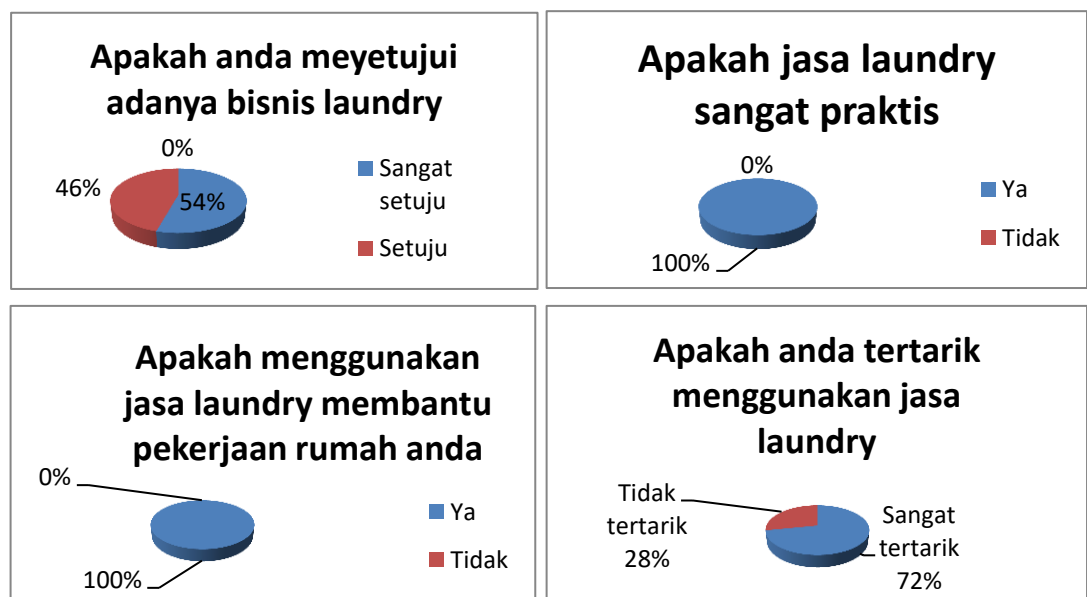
Apakah anda meyetujui adanya bisnis laundry

0%

46%

54%

Sangat setuju

Setuju

Apakah jasa laundry sangat praktis

0%

100%

Ya

Tidak

Apakah menggunakan jasa laundry membantu pekerjaan rumah anda

0%

100%

Ya

Tidak

Apakah anda tertarik menggunakan jasa laundry

Tidak tertarik 28%

Sangat tertarik 72%